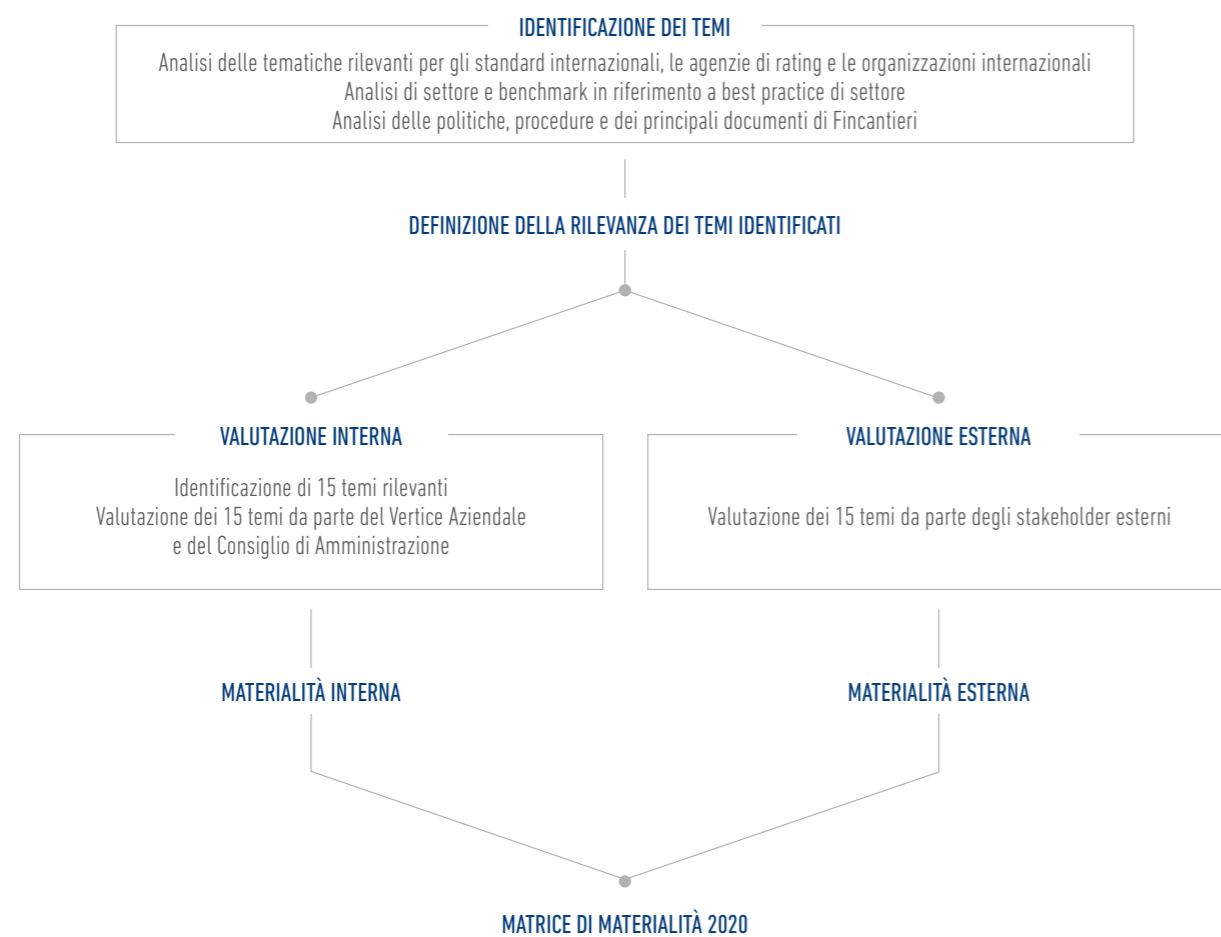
IDENTIFICAZIONE DEI TEMI

Analisi delle tematiche rilevanti per gli standard internazionali, le agenzie di rating e le organizzazioni internazionali
Analisi di settore e benchmark in riferimento a best practice di settore
Analisi delle politiche, procedure e dei principali documenti di Fincantieri

DEFINIZIONE DELLA RILEVANZA DEI TEMI IDENTIFICATI

VALUTAZIONE INTERNA

Identificazione di 15 temi rilevanti
Valutazione dei 15 temi da parte del Vertice Aziendale e del Consiglio di Amministrazione

VALUTAZIONE ESTERNA

Valutazione dei 15 temi da parte degli stakeholder esterni

MATERIALITÀ INTERNA

MATERIALITÀ ESTERNA

MATRICE DI MATERIALITÀ 2020